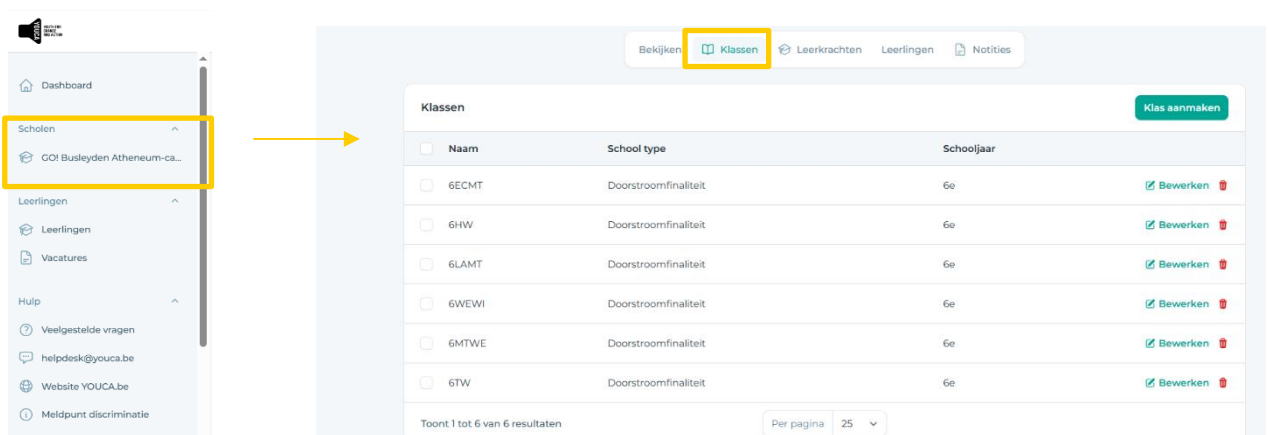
Dashboard

Scholen

GO! Busleyden Atheneum-ca...

Leerlingen

Leerlingen

Vacatures

Hulp

Veelgestelde vragen

helpdesk@youca.be

Website YOUCA.be

Meldpunt discriminatie

Bekijken Klassen Leerkrachten Leerlingen Notities

Klassen

Klas aanmaken

| Naam | School type | Schooljaar | |
|---|---|---|---|
| 6ECMT | Doorstroomfinaliteit | 6e | Bewerken |
| 6HW | Doorstroomfinaliteit | 6e | Bewerken |
| 6LAMT | Doorstroomfinaliteit | 6e | Bewerken |
| 6WEWI | Doorstroomfinaliteit | 6e | Bewerken |
| 6MTWE | Doorstroomfinaliteit | 6e | Bewerken |
| 6TW | Doorstroomfinaliteit | 6e | Bewerken |

Toont 1 tot 6 van 6 resultaten

Per pagina 25